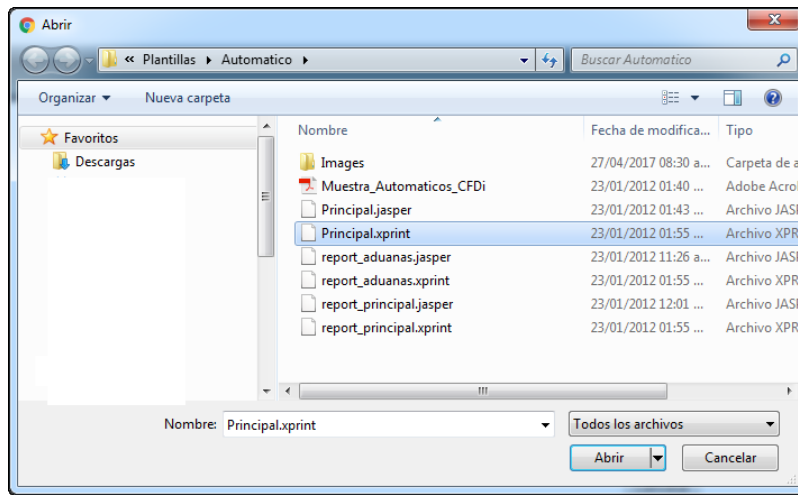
Abrir

« Plantillas ▸ Automatico ▸

Buscar Automatico

Organizar ▾ Nueva carpeta

Favoritos
Descargas

| Nombre | Fecha de modifica... | Tipo |
|---|---|---|
| Images | 27/04/2017 08:30 a... | Carpeta de a |
| Muestra_Automaticos_CFDi | 23/01/2012 01:40 ... | Adobe Acrol |
| Principal.jasper | 23/01/2012 01:43 ... | Archivo JASI |
| Principal.xprint | 23/01/2012 01:55 ... | Archivo XPR |
| report_aduanas.jasper | 23/01/2012 11:26 a... | Archivo JASI |
| report_aduanas.xprint | 23/01/2012 01:55 ... | Archivo XPR |
| report_principal.jasper | 23/01/2012 12:01 ... | Archivo JASI |
| report_principal.xprint | 23/01/2012 01:55 ... | Archivo XPR |

Nombre: Principal.xprint

Todos los archivos

Abrir

Cancelar